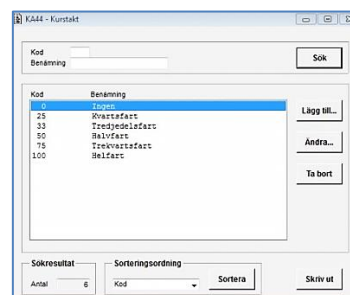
KA44 - Kurstakt

Kod
Benämning

Sök

| Kod | Benämning |
|---|---|
| 0 | Ingen |
| 25 | Kvartsfart |
| 33 | Tredjedelsfart |
| 50 | Halvfart |
| 75 | Trekvartsfart |
| 100 | Helfart |

Lägg till...
Ändra...
Ta bort

Sökresultat
Antal 6

Sorteringsordning
Kod
Sortera

Skriv ut